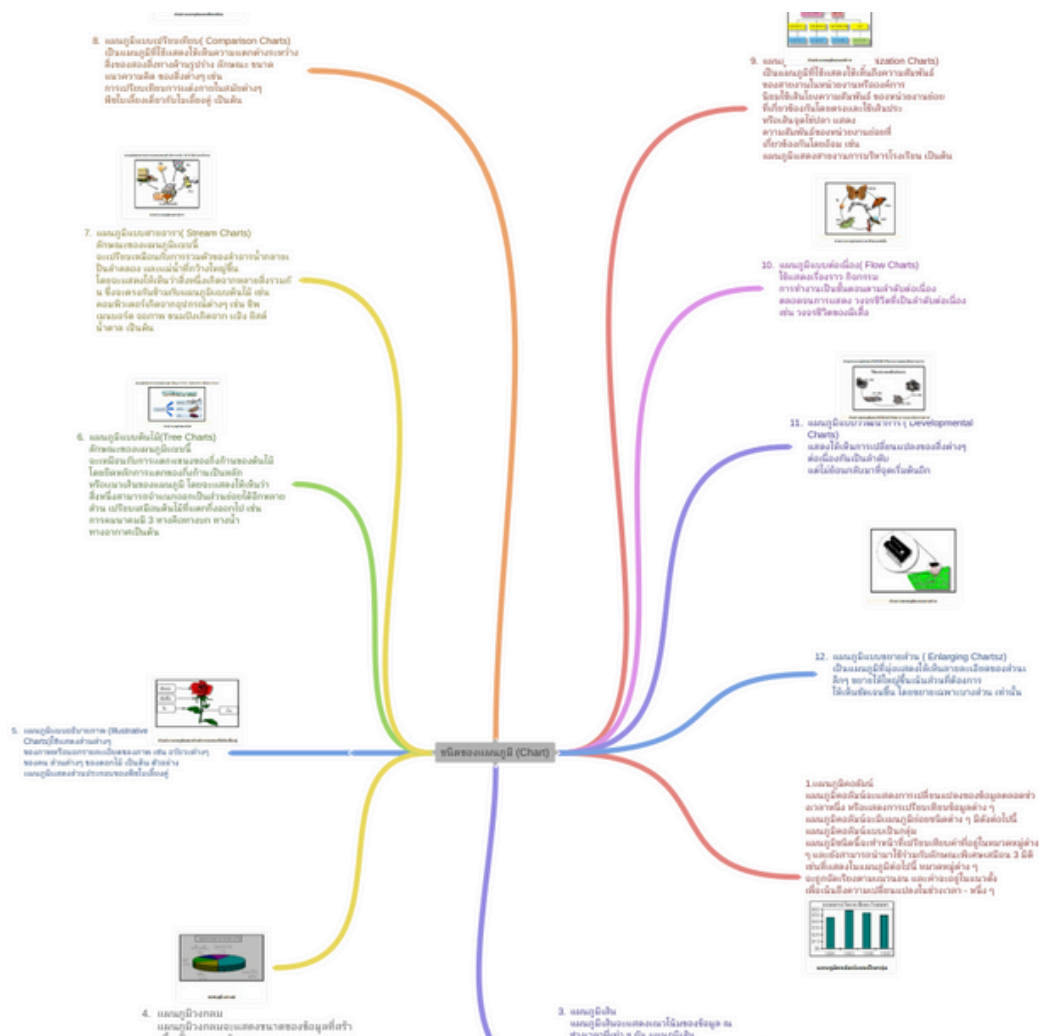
8. แผนภูมิแบบเปรียบเทียบ( Comparison Charts)
เป็นแผนภูมิที่ใช้แสดงให้เห็นความแตกต่างระหว่างสิ่งของสองสิ่งทางด้านรูปร่าง ลักษณะ ขนาด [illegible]

9. แผนภูมิ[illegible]zation Charts)
เป็นแผนภูมิที่ใช้แสดงให้เห็นถึงความสัมพันธ์ของส่วนงานในหน่วยงานหรือองค์การ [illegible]
แผนภูมิแสดงส่วนงานการบริหารโรงเรียน เป็นต้น

7. แผนภูมิแบบสายธาร( Stream Charts)
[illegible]

10. แผนภูมิแบบต่อเนื่อง( Flow Charts)
ใช้แสดงเรื่องราว กิจกรรม การทำงานเป็นขั้นตอนตามลำดับต่อเนื่อง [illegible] วงจรชีวิตของผีเสื้อ

6. แผนภูมิแบบต้นไม้(Tree Charts)
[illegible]

11. แผนภูมิแบบวิวัฒนาการ ( Developmental Charts)
แสดงให้เห็นการเปลี่ยนแปลงของสิ่งต่างๆ ต่อเนื่องกันเป็นลำดับ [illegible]

12. แผนภูมิแบบขยายส่วน ( Enlarging Chartsz)
เป็นแผนภูมิที่มุ่งแสดงให้เห็นรายละเอียดของส่วนเล็กๆ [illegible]

5. แผนภูมิแบบอธิบายภาพ (Illustrative Charts)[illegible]

ชนิดของแผนภูมิ (Chart)

1.แผนภูมิแท่ง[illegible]
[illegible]

4. แผนภูมิวงกลม
แผนภูมิวงกลมจะแสดงขนาดของข้อมูลที่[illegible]

3. แผนภูมิเส้น
แผนภูมิเส้นจะแสดงแนวโน้มของข้อมูล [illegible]